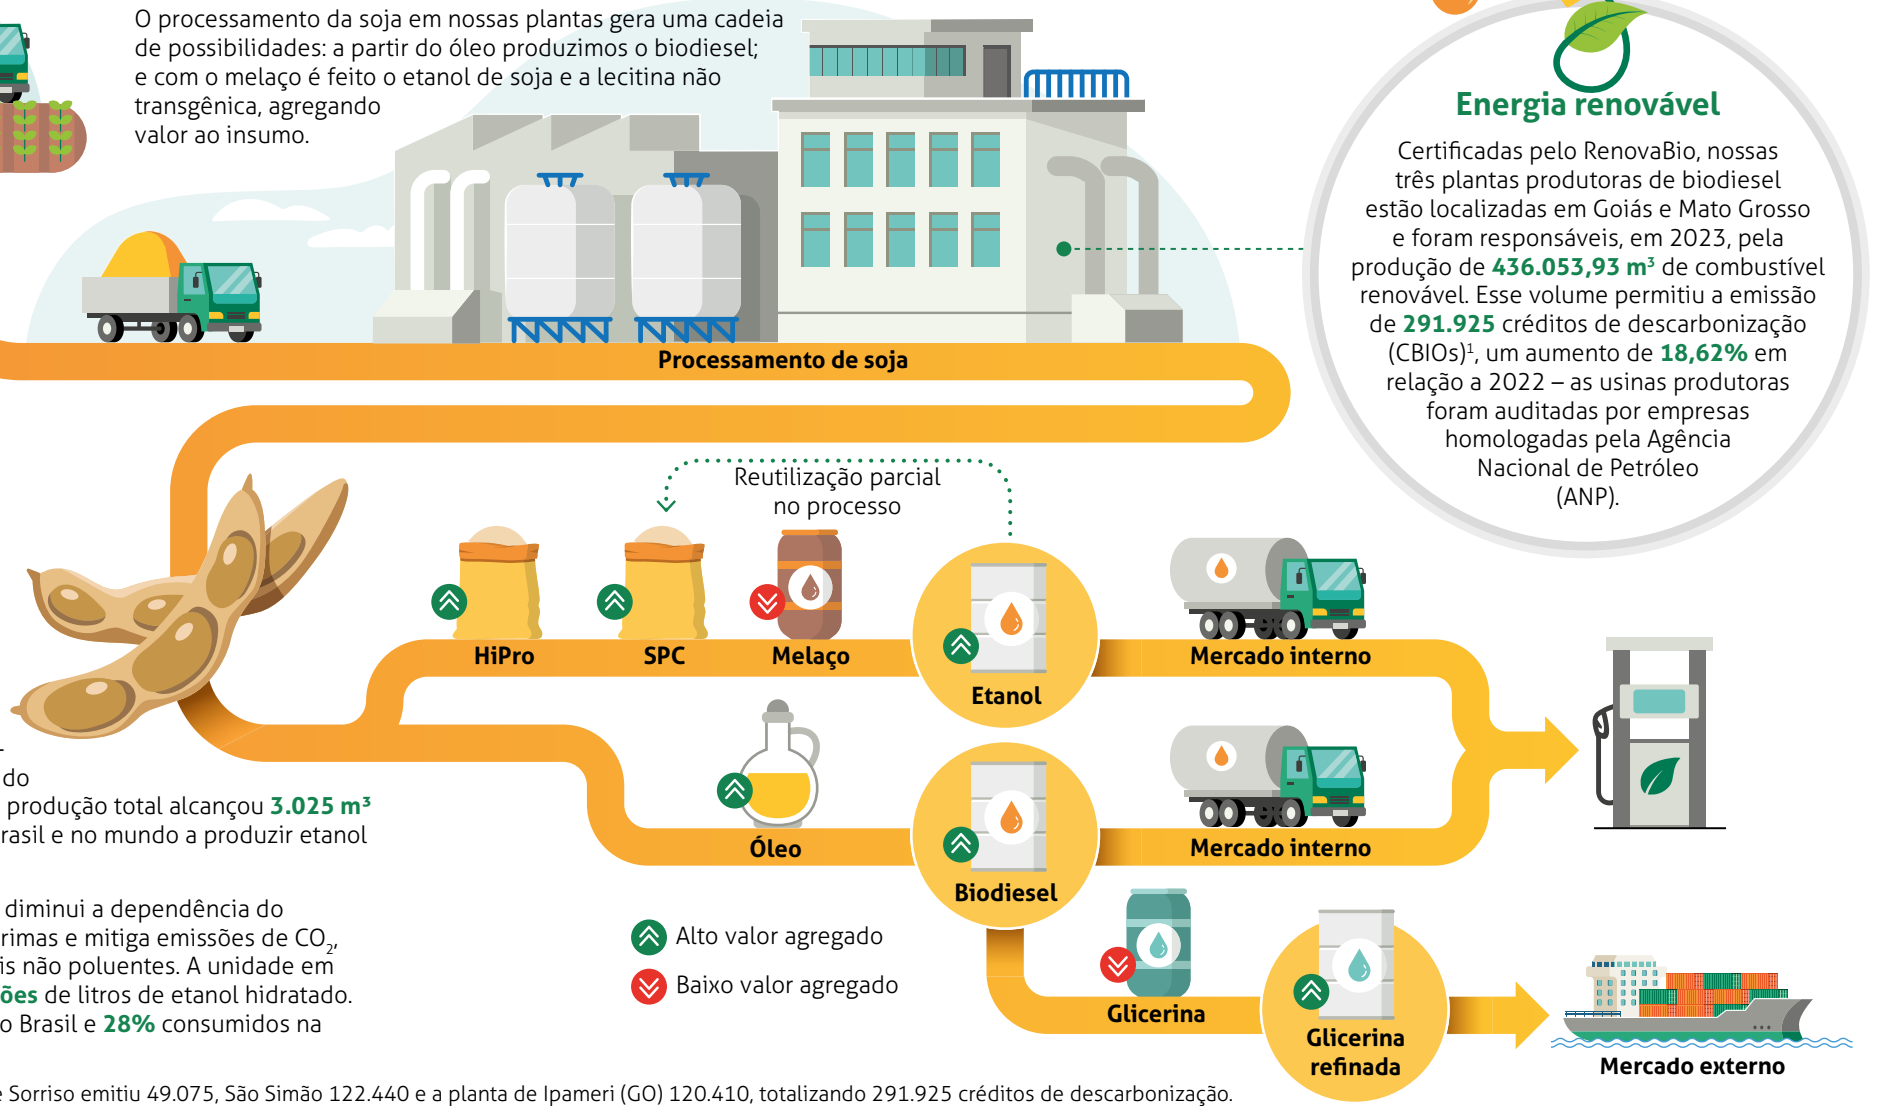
O processamento da soja em nossas plantas gera uma cadeia de possibilidades: a partir do óleo produzimos o biodiesel; e com o melaço é feito o etanol de soja e a lecitina não transgênica, agregando valor ao insumo.

Energia renovável

Certificadas pelo RenovaBio, nossas três plantas produtoras de biodiesel estão localizadas em Goiás e Mato Grosso e foram responsáveis, em 2023, pela produção de 436.053,93 m³ de combustível renovável. Esse volume permitiu a emissão de 291.925 créditos de descarbonização (CBIOs)¹, um aumento de 18,62% em relação a 2022 – as usinas produtoras foram auditadas por empresas homologadas pela Agência Nacional de Petróleo (ANP).

Processamento de soja

Reutilização parcial no processo

HiPro

SPC

Melaço

Etanol

Mercado interno

Óleo

Biodiesel

Mercado interno

Glicerina

Glicerina refinada

Mercado externo

Alto valor agregado

Baixo valor agregado

do
produção total alcançou 3.025 m³
rasil e no mundo a produzir etanol

diminui a dependência do
rimas e mitiga emissões de $CO_2$,
is não poluentes. A unidade em
ões de litros de etanol hidratado.
o Brasil e 28% consumidos na

e Sorriso emitiu 49.075, São Simão 122.440 e a planta de Ipameri (GO) 120.410, totalizando 291.925 créditos de descarbonização.